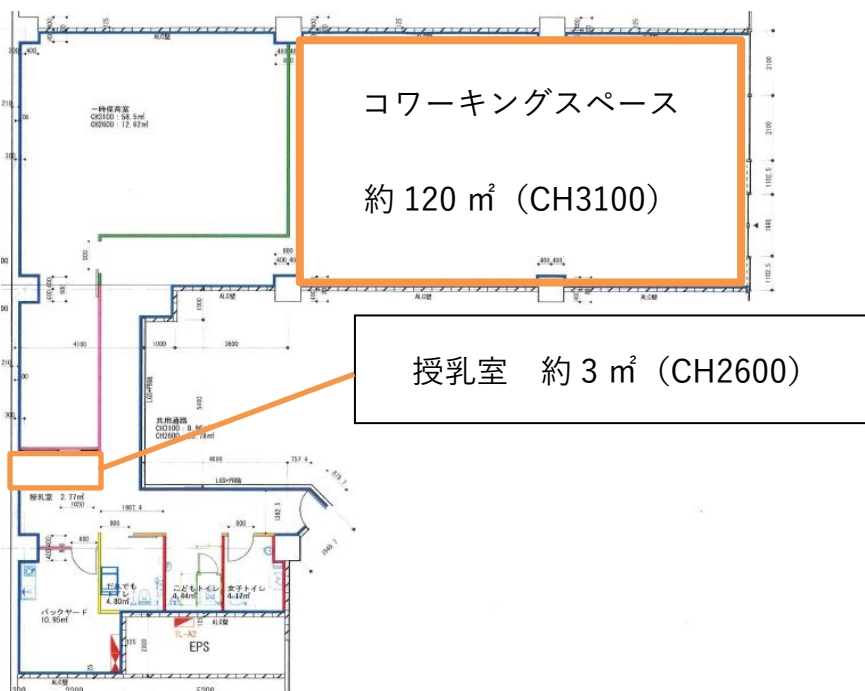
コワーキングスペース

約 120 ㎡（CH3100）

授乳室　約 3 ㎡（CH2600）

一時保育室
CH3100：58.5㎡
CH2600：12.62㎡

共用通路
CH3100：8.96
CH2600：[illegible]

授乳室　2.77㎡

だれでもトイレ
4.80㎡

こどもトイレ
4.44㎡

女子トイレ
4.47㎡

バックヤード
10.95㎡

EPS

ALC壁

LGS+PB張